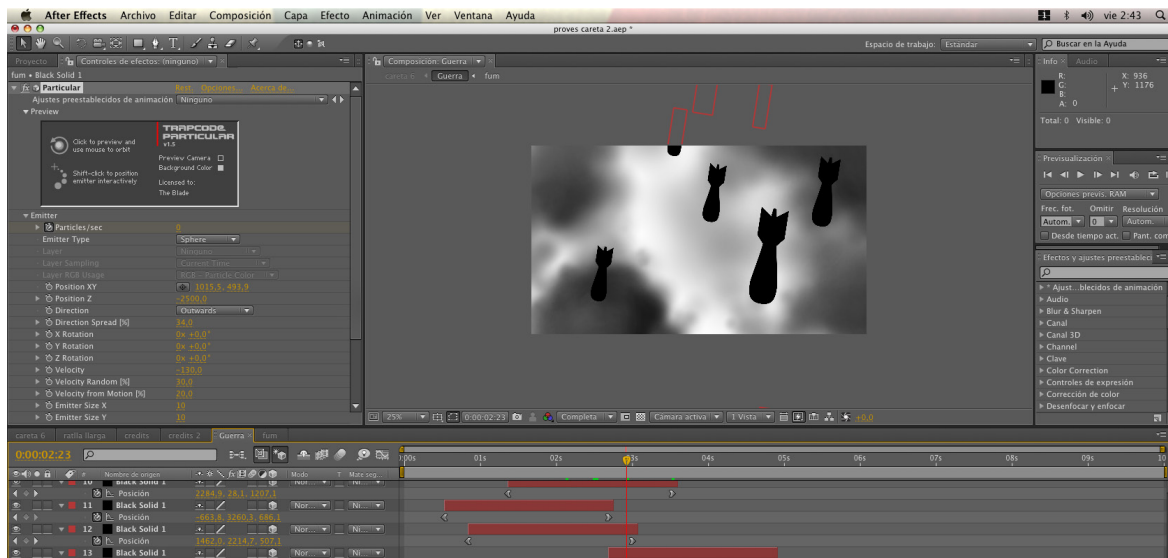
After Effects Archivo Editar Composición Capa Efecto Animación Ver Ventana Ayuda

vie 2:43

proves careta 2.aep *

Espacio de trabajo: Estándar

Buscar en la Ayuda

Proyecto Controles de efectos: (ninguno)

fum • Black Solid 1

Particular Rest. Opciones... Acerca de...

Ajustes preestablecidos de animación Ninguno

Preview

Click to preview and use mouse to orbit

Shift-click to position emitter interactively

TRAPCODE PARTICULAR v1.5

Preview Camera

Background Color

Licensed to: The Blade

Emitter

Particles/sec 0

Emitter Type Sphere

Layer Ninguno

Layer Sampling Current Time

Layer RGB Usage RGB – Particle Color

Position XY 1015,5, 491,9

Position Z -2500,0

Direction Outwards

Direction Spread [%] 34,0

X Rotation 0x +0,0°

Y Rotation 0x +0,0°

Z Rotation 0x +0,0°

Velocity -130,0

Velocity Random [%] 30,0

Velocity from Motion [%] 20,0

Emitter Size X 10

Emitter Size Y 10

Composición: Guerra

careta 6 Guerra • fum

25% 0:00:02:23 Completa Cámara activa 1 Vista +0,0

Info Audio

R: G: B: A: 0

X: 936 Y: 1176

Total: 0 Visible: 0

Previsualización

Opciones previs. RAM

Frec. fot. Omitir Resolución

Autom. 0 Autom.

Desde tiempo act. Pant. com

Efectos y ajustes preestablecidos

* Ajust...blecidos de animación

Audio

Blur & Sharpen

Canal

Canal 3D

Channel

Clave

Color Correction

Controles de expresión

Corrección de color

Desenfocar y enfocar

careta 6 ratlla llarga credits credits 2 Guerra fum

0:00:02:23

Nombre de origen Modo T Mate seg.

10 Black Solid 1 Nor. Ni

Posición 2284,9, 28,1, 1207,1

11 Black Solid 1 Nor. Ni

Posición -663,8, 3260,3, 686,1

12 Black Solid 1 Nor. Ni

Posición 1462,0, 2214,7, 507,1

13 Black Solid 1 Nor. Ni

0s 01s 02s 03s 04s 05s 06s 07s 08s 09s 10